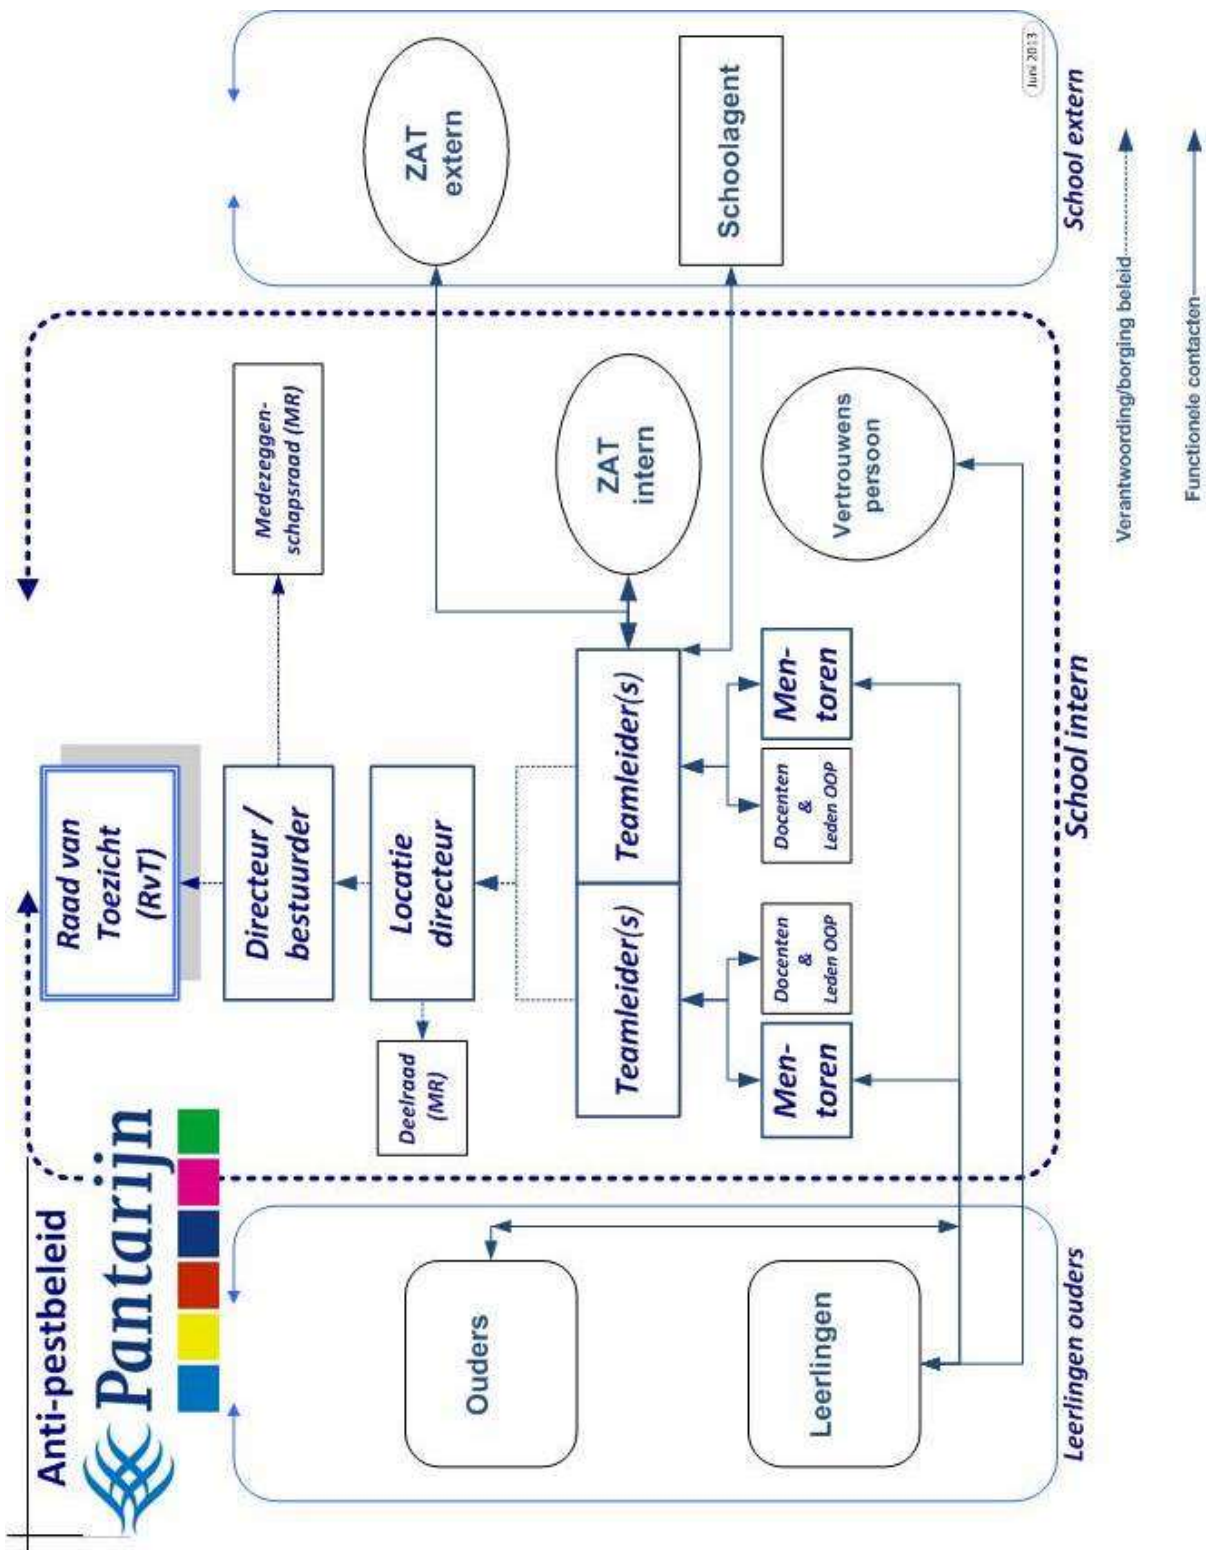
Anti-pestbeleid

Pantarijn

Raad van Toezicht (RvT)

Directeur / bestuurder

Medezeggenschapsraad (MR)

Locatie directeur

Deelraad (MR)

Teamleider(s)

Teamleider(s)

Men-toren

Docenten & Leden OOP

Docenten & Leden OOP

Men-toren

ZAT intern

Vertrouwens persoon

ZAT extern

Schoolagent

Juni 2013

Ouders

Leerlingen

Leerlingen ouders

School intern

School extern

Verantwoording/borging beleid

Functionele contacten